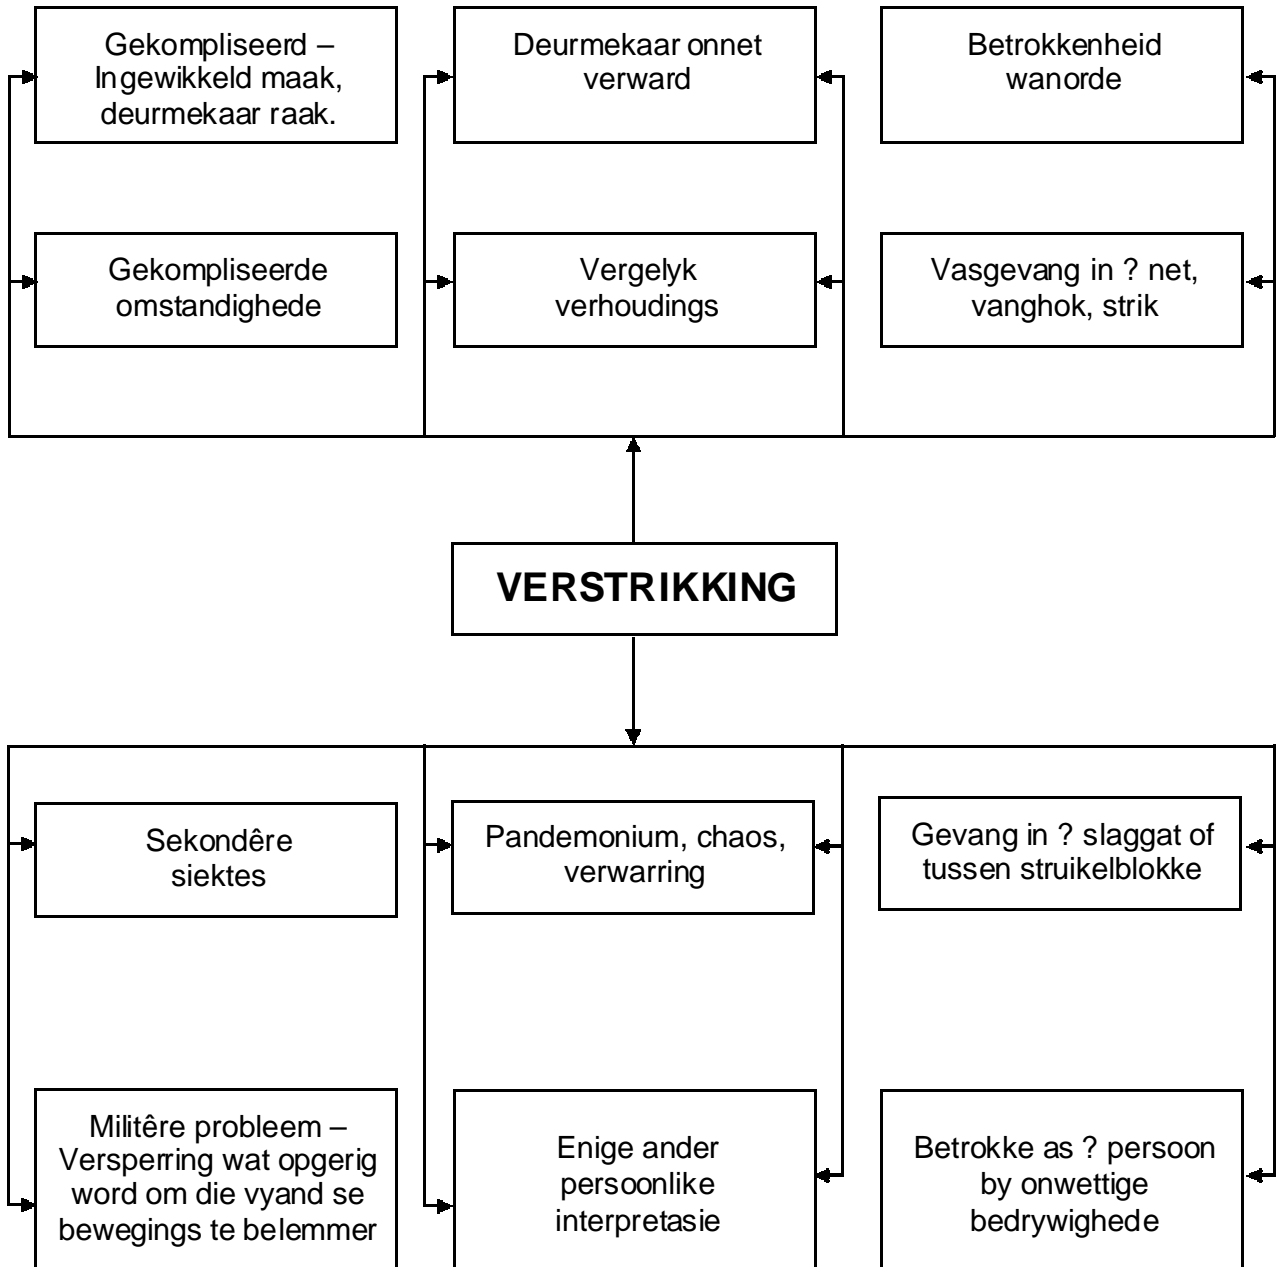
Gekompliseerd – Ingewikkeld maak, deurmekaar raak.

Deurmekaar onnet verward

Betrokkenheid wanorde

Gekompliseerde omstandighede

Vergelyk verhoudings

Vasgevang in ? net, vanghok, strik

**VERSTRIKKING**

Sekondêre siektes

Pandemonium, chaos, verwarring

Gevang in ? slaggat of tussen struikelblokke

Militêre probleem – Versperring wat opgerig word om die vyand se bewegings te belemmer

Enige ander persoonlike interpretasie

Betrokke as ? persoon by onwettige bedrywighede